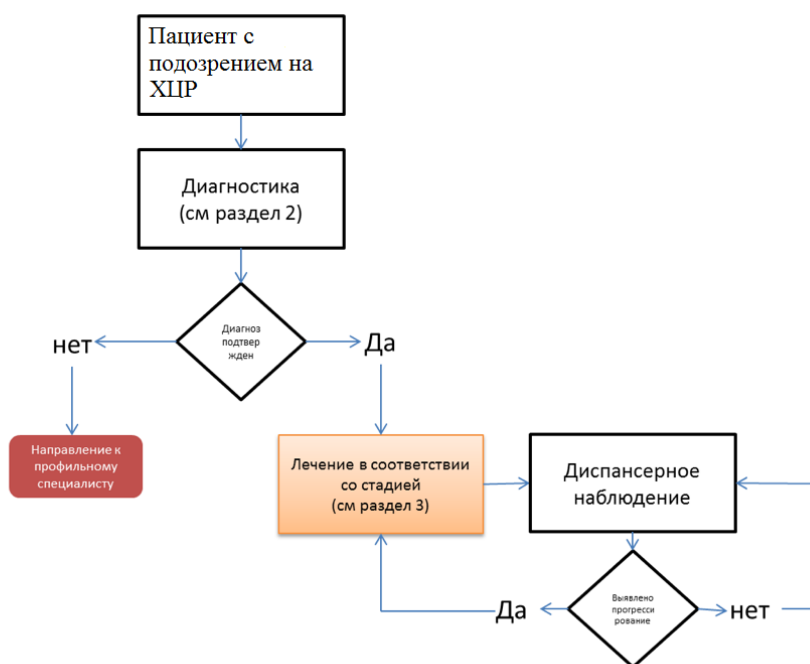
Пациент с подозрением на ХЦР

Диагностика
(см раздел 2)

Диагноз подтвер жден

нет

Да

Направление к профильному специалисту

Лечение в соответствии со стадией
(см раздел 3)

Диспансерное наблюдение

Да

Выявлено прогресси рование

нет